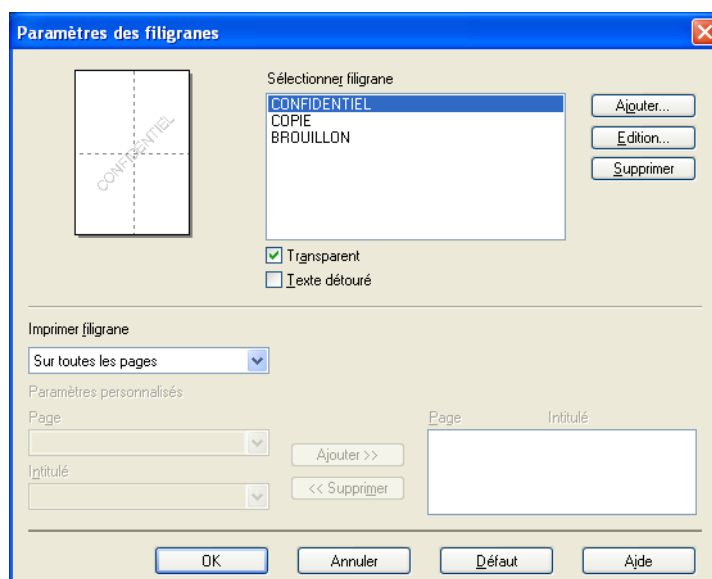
Paramètres des filigranes

CONFIDENTIEL

Sélectionner filigrane

CONFIDENTIEL
COPIE
BROUILLON

Ajouter...
Edition...
Supprimer

Transparent
Texte détouré

Imprimer filigrane

Sur toutes les pages

Paramètres personnalisés

Page

Intitulé

Ajouter >>
<< Supprimer

Page
Intitulé

OK
Annuler
Défaut
Aide